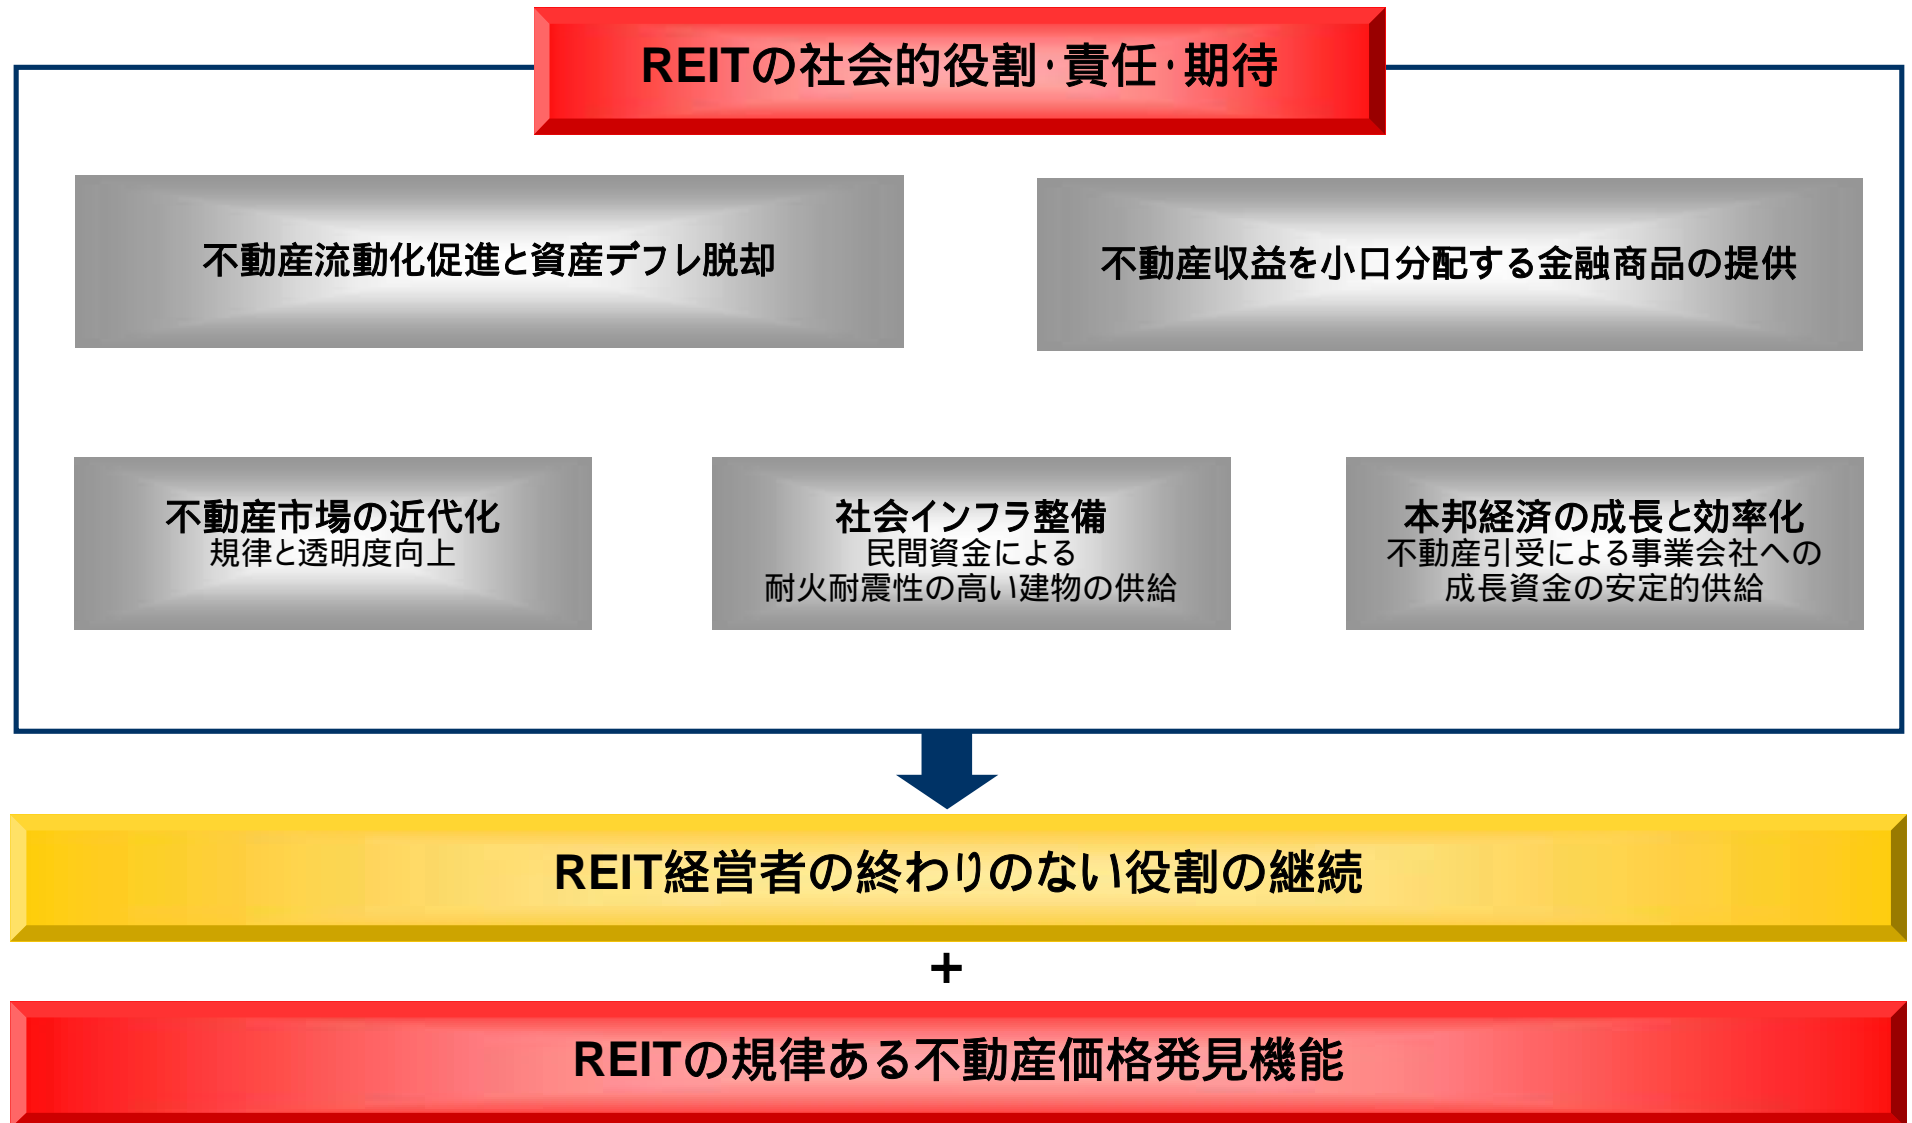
REITの社会的役割･責任･期待

不動産流動化促進と資産デフレ脱却

不動産収益を小口分配する金融商品の提供

不動産市場の近代化
規律と透明度向上

社会インフラ整備
民間資金による
耐火耐震性の高い建物の供給

本邦経済の成長と効率化
不動産引受による事業会社への
成長資金の安定的供給

REIT経営者の終わりのない役割の継続

+

REITの規律ある不動産価格発見機能